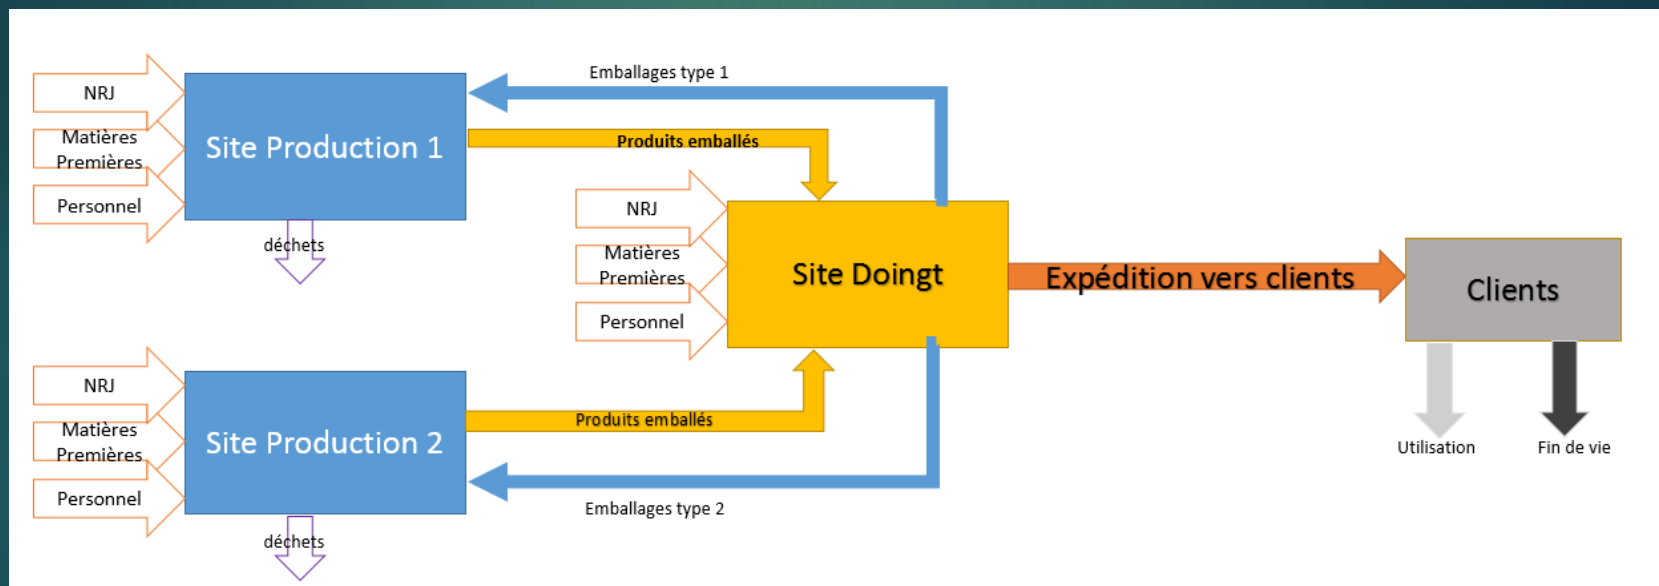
NRJ
Matières Premières
Personnel
Site Production 1
déchets

Emballages type 1
Produits emballés

NRJ
Matières Premières
Personnel
Site Doingt

Expédition vers clients
Clients
Utilisation
Fin de vie

NRJ
Matières Premières
Personnel
Site Production 2
déchets

Produits emballés
Emballages type 2